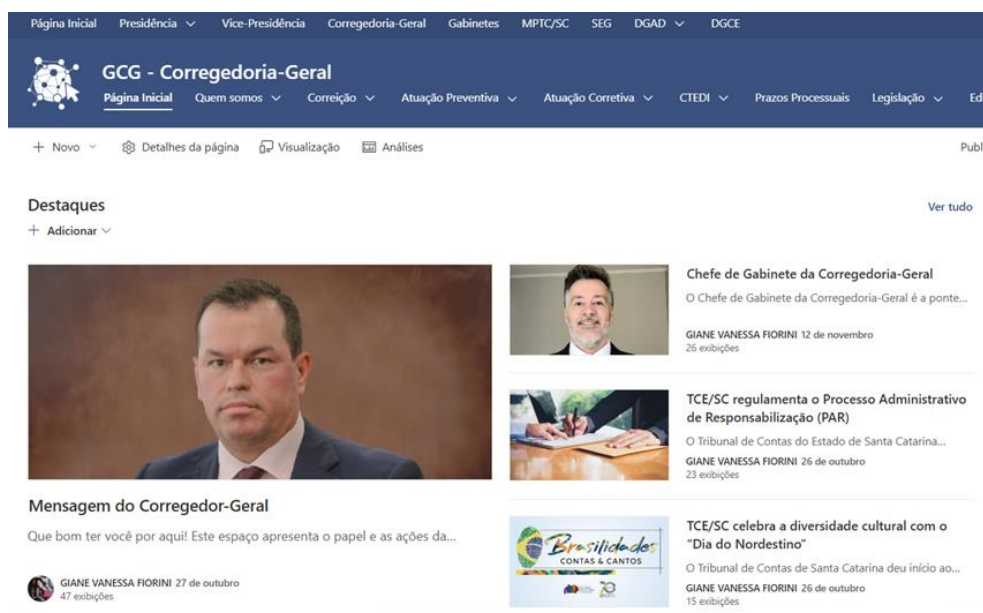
Página Inicial Presidência ⌄ Vice-Presidência Corregedoria-Geral Gabinetes MPTC/SC SEG DGAD ⌄ DGCE

GCG - Corregedoria-Geral

Página Inicial Quem somos ⌄ Correição ⌄ Atuação Preventiva ⌄ Atuação Corretiva ⌄ CTEDI ⌄ Prazos Processuais Legislação ⌄ Ed

+ Novo ⌄ Detalhes da página Visualização Análises Publ

Destaques

+ Adicionar ⌄

Ver tudo

Mensagem do Corregedor-Geral

Que bom ter você por aqui! Este espaço apresenta o papel e as ações da...

GIANE VANESSA FIORINI 27 de outubro
47 exibições

Chefe de Gabinete da Corregedoria-Geral

O Chefe de Gabinete da Corregedoria-Geral é a ponte...

GIANE VANESSA FIORINI 12 de novembro
26 exibições

TCE/SC regulamenta o Processo Administrativo de Responsabilização (PAR)

O Tribunal de Contas do Estado de Santa Catarina...

GIANE VANESSA FIORINI 26 de outubro
23 exibições

Brasilidades
CONTAS & CANTOS

TCE/SC celebra a diversidade cultural com o "Dia do Nordestino"

O Tribunal de Contas de Santa Catarina deu início ao...

GIANE VANESSA FIORINI 26 de outubro
15 exibições